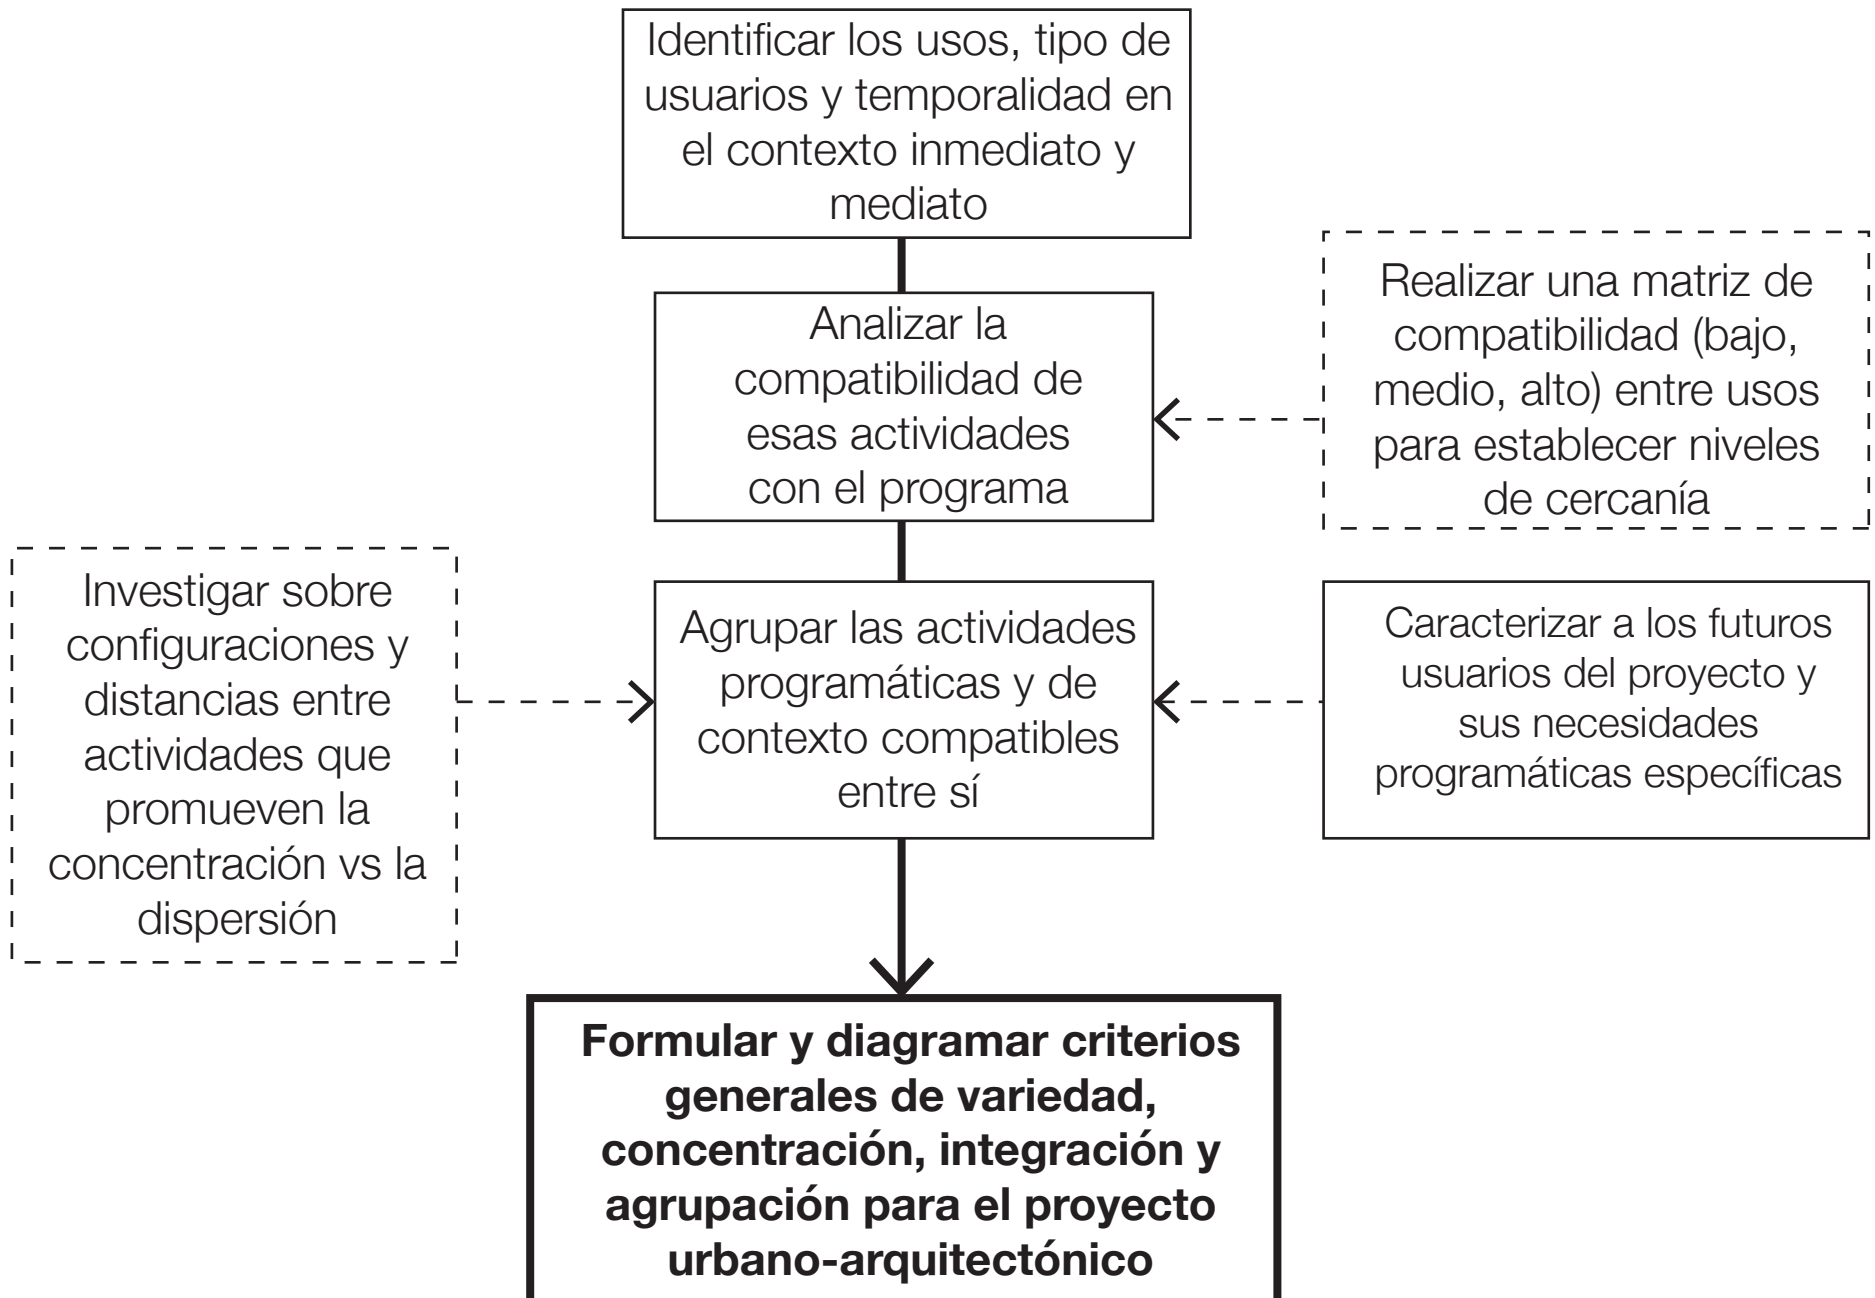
Identificar los usos, tipo de usuarios y temporalidad en el contexto inmediato y mediato

Analizar la compatibilidad de esas actividades con el programa

Realizar una matriz de compatibilidad (bajo, medio, alto) entre usos para establecer niveles de cercanía

Investigar sobre configuraciones y distancias entre actividades que promueven la concentración vs la dispersión

Agrupar las actividades programáticas y de contexto compatibles entre sí

Caracterizar a los futuros usuarios del proyecto y sus necesidades programáticas específicas

**Formular y diagramar criterios generales de variedad, concentración, integración y agrupación para el proyecto urbano-arquitectónico**